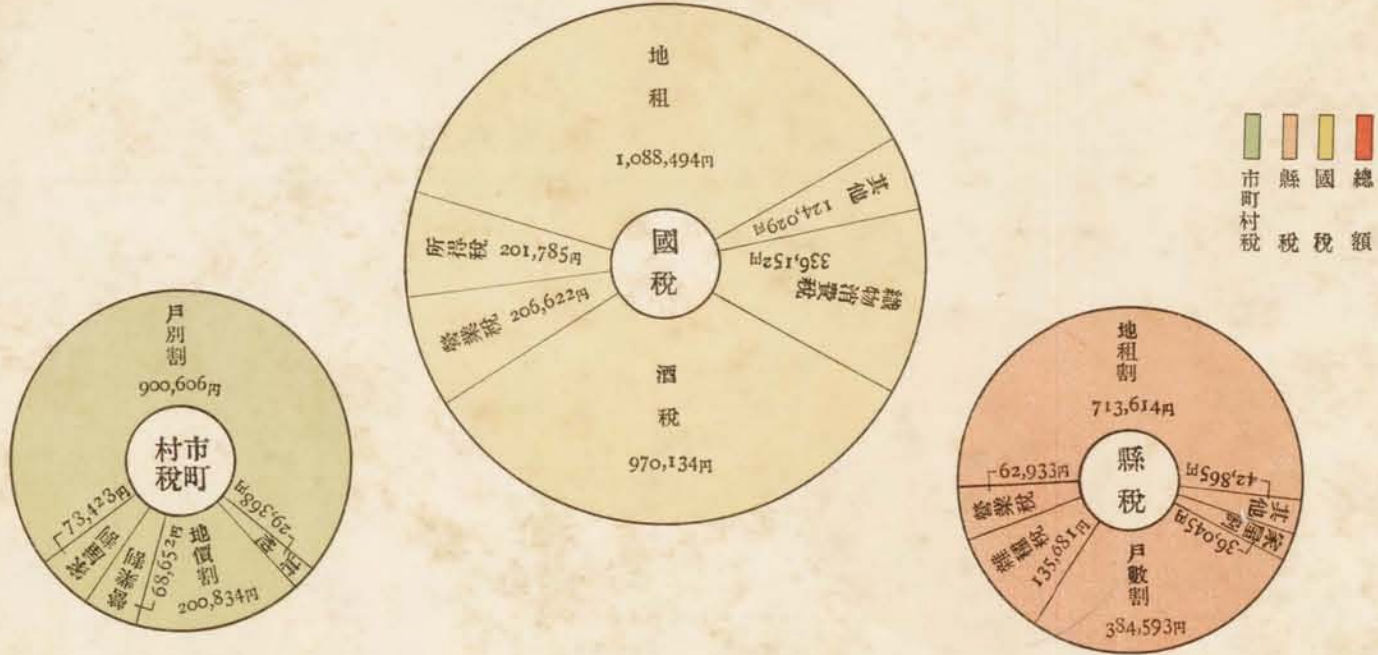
地租
1,088,494円
其他 124,029円
國稅
所得稅 201,785円
織物消費稅 336,152円
營業稅 206,622円
酒稅
970,134円

總額
國稅
縣稅
市町村稅

戶別割
900,606円
市町村稅
73,423円
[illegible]
營業割
68,652円
地價割
200,834円
29,368円
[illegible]

地租割
713,614円
縣稅
62,933円
營業稅
42,865円
其他
36,045円
家屋割
雜種稅
135,681円
戶數割
384,593円